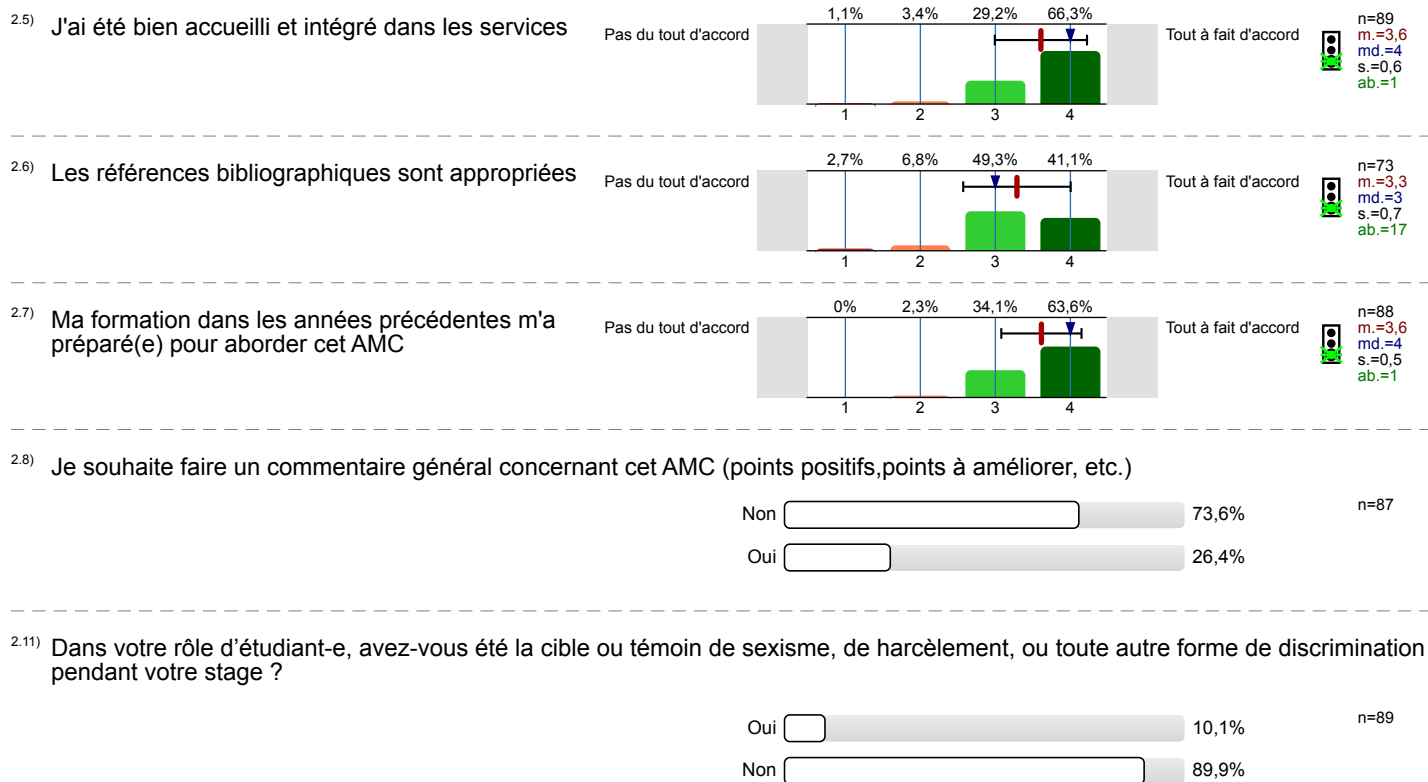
2.5) J'ai été bien accueilli et intégré dans les services

| | 1,1% | 3,4% | 29,2% | 66,3% | |
|---|---|---|---|---|---|
| Pas du tout d'accord | 1 | 2 | 3 | 4 | Tout à fait d'accord |

n=89
m.=3,6
md.=4
s.=0,6
ab.=1

2.6) Les références bibliographiques sont appropriées

| | 2,7% | 6,8% | 49,3% | 41,1% | |
|---|---|---|---|---|---|
| Pas du tout d'accord | 1 | 2 | 3 | 4 | Tout à fait d'accord |

n=73
m.=3,3
md.=3
s.=0,7
ab.=17

2.7) Ma formation dans les années précédentes m'a préparé(e) pour aborder cet AMC

| | 0% | 2,3% | 34,1% | 63,6% | |
|---|---|---|---|---|---|
| Pas du tout d'accord | 1 | 2 | 3 | 4 | Tout à fait d'accord |

n=88
m.=3,6
md.=4
s.=0,5
ab.=1

2.8) Je souhaite faire un commentaire général concernant cet AMC (points positifs,points à améliorer, etc.)

Non 73,6%
Oui 26,4%
n=87

2.11) Dans votre rôle d’étudiant-e, avez-vous été la cible ou témoin de sexisme, de harcèlement, ou toute autre forme de discrimination pendant votre stage ?

Oui 10,1%
Non 89,9%
n=89